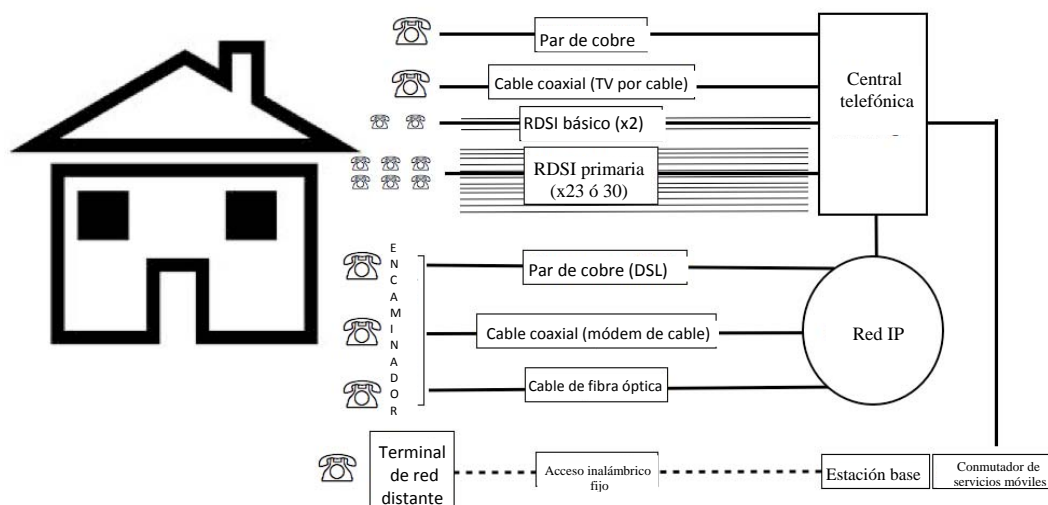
Par de cobre

Cable coaxial (TV por cable)

RDSI básico (x2)

RDSI primaria (x23 ó 30)

Central telefónica

ENCAMINADOR

Par de cobre (DSL)

Cable coaxial (módem de cable)

Cable de fibra óptica

Red IP

Terminal de red distante

Acceso inalámbrico fijo

Estación base

Conmutador de servicios móviles